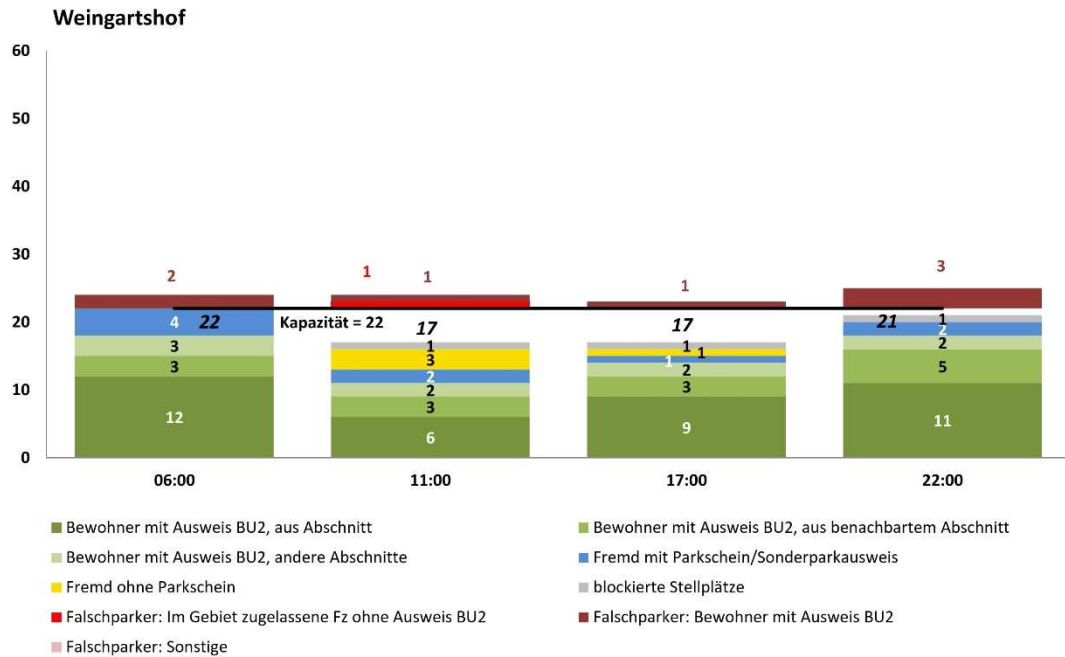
Weingartshof

60
50
40
30
20
10
0

2
22
4
3
3
12

Kapazität = 22

1 1
17
1
3
2
2
3
6

1
17
1 1
1
2
3
9

3
21
1
2
2
5
11

06:00
11:00
17:00
22:00

Bewohner mit Ausweis BU2, aus Abschnitt
Bewohner mit Ausweis BU2, aus benachbartem Abschnitt
Bewohner mit Ausweis BU2, andere Abschnitte
Fremd mit Parkschein/Sonderparkausweis
Fremd ohne Parkschein
blockierte Stellplätze
Falschparker: Im Gebiet zugelassene Fz ohne Ausweis BU2
Falschparker: Bewohner mit Ausweis BU2
Falschparker: Sonstige